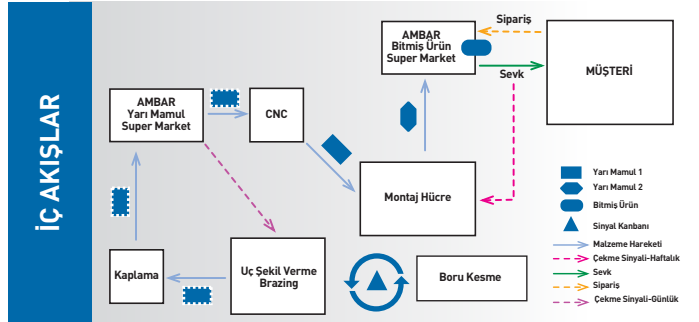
İÇ AKIŞLAR

AMBAR
Bitmiş Ürün
Super Market

Sipariş

Sevk

MÜŞTERİ

AMBAR
Yarı Mamul
Super Market

CNC

Montaj Hücre

Kaplama

Uç Şekil Verme
Brazing

Boru Kesme

Yarı Mamul 1
Yarı Mamul 2
Bitmiş Ürün
Sinyal Kanbanı
Malzeme Hareketi
Çekme Sinyali-Haftalık
Sevk
Sipariş
Çekme Sinyali-Günlük